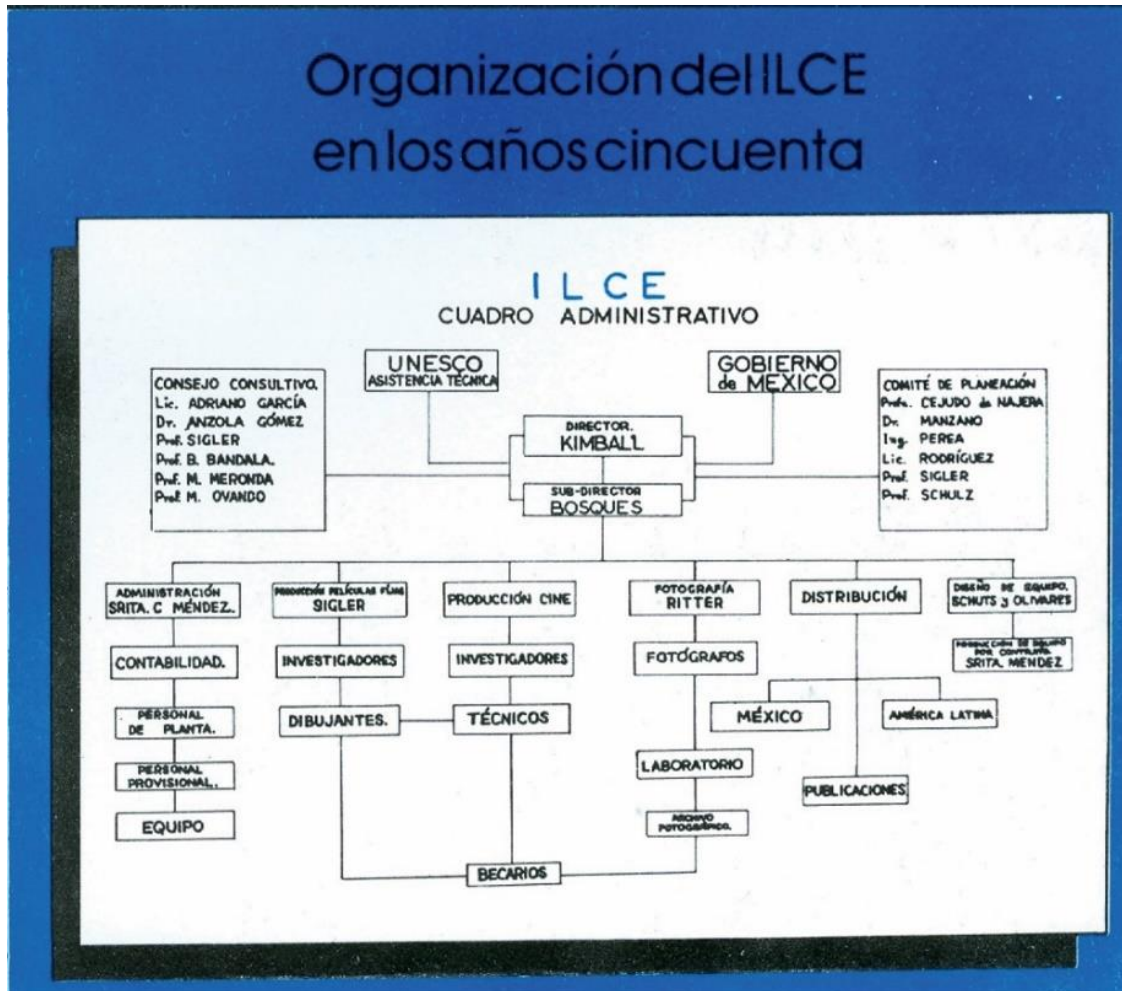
Organización del ILCE en los años cincuenta

I L C E
CUADRO ADMINISTRATIVO

UNESCO
ASISTENCIA TÉCNICA

GOBIERNO de MEXICO

CONSEJO CONSULTIVO.
Lic. ADRIANO GARCÍA
Dr. ANZOLA GÓMEZ
Prof. SIGLER
Prof. B. BANDALA.
Prof. M. MERONDA
Prof. M. OVANDO

DIRECTOR.
KIMBALL

SUB-DIRECTOR
BOSQUES

COMITÉ DE PLANEACIÓN
Profa. CEJUDO de NAJERA
Dr. MANZANO
Ing. PEREA
Lic. RODRÍGUEZ
Prof. SIGLER
Prof. SCHULZ

ADMINISTRACIÓN
SRITA. C MÉNDEZ.

CONTABILIDAD.

PERSONAL DE PLANTA.

PERSONAL PROVISIONAL.

EQUIPO

PRODUCCIÓN PELÍCULAS FIJAS
SIGLER

INVESTIGADORES

DIBUJANTES.

PRODUCCIÓN CINE

INVESTIGADORES

TÉCNICOS

BECARIOS

FOTOGRAFÍA
RITTER

FOTOGRAFOS

LABORATORIO

ARCHIVO FOTOGRÁFICO.

DISTRIBUCIÓN

MÉXICO

AMÉRICA LATINA

PUBLICACIONES

DISEÑO DE EQUIPO.
SCHUTS y OLIVARES

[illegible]
SRITA. MENDEZ